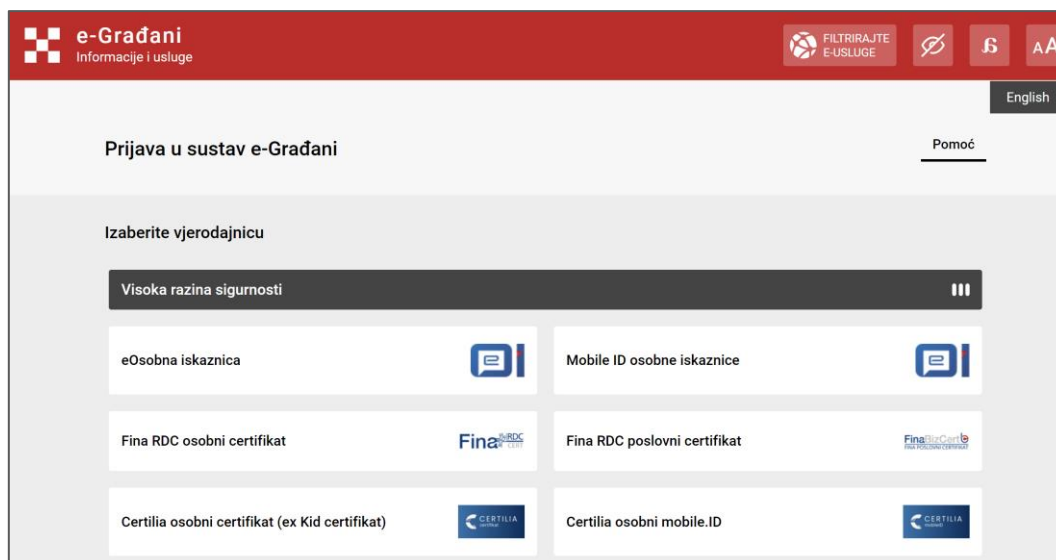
e-Građani
Informacije i usluge

FILTRIRAJTE E-USLUGE

AA

English

Prijava u sustav e-Građani

Pomoć

Izaberite vjerodajnicu

Visoka razina sigurnosti

eOsobna iskaznica

Mobile ID osobne iskaznice

Fina RDC osobni certifikat

Fina RDC

Fina RDC poslovni certifikat

FinaBizCert

Certilia osobni certifikat (ex Kid certifikat)

CERTILIA

Certilia osobni mobile.ID

CERTILIA